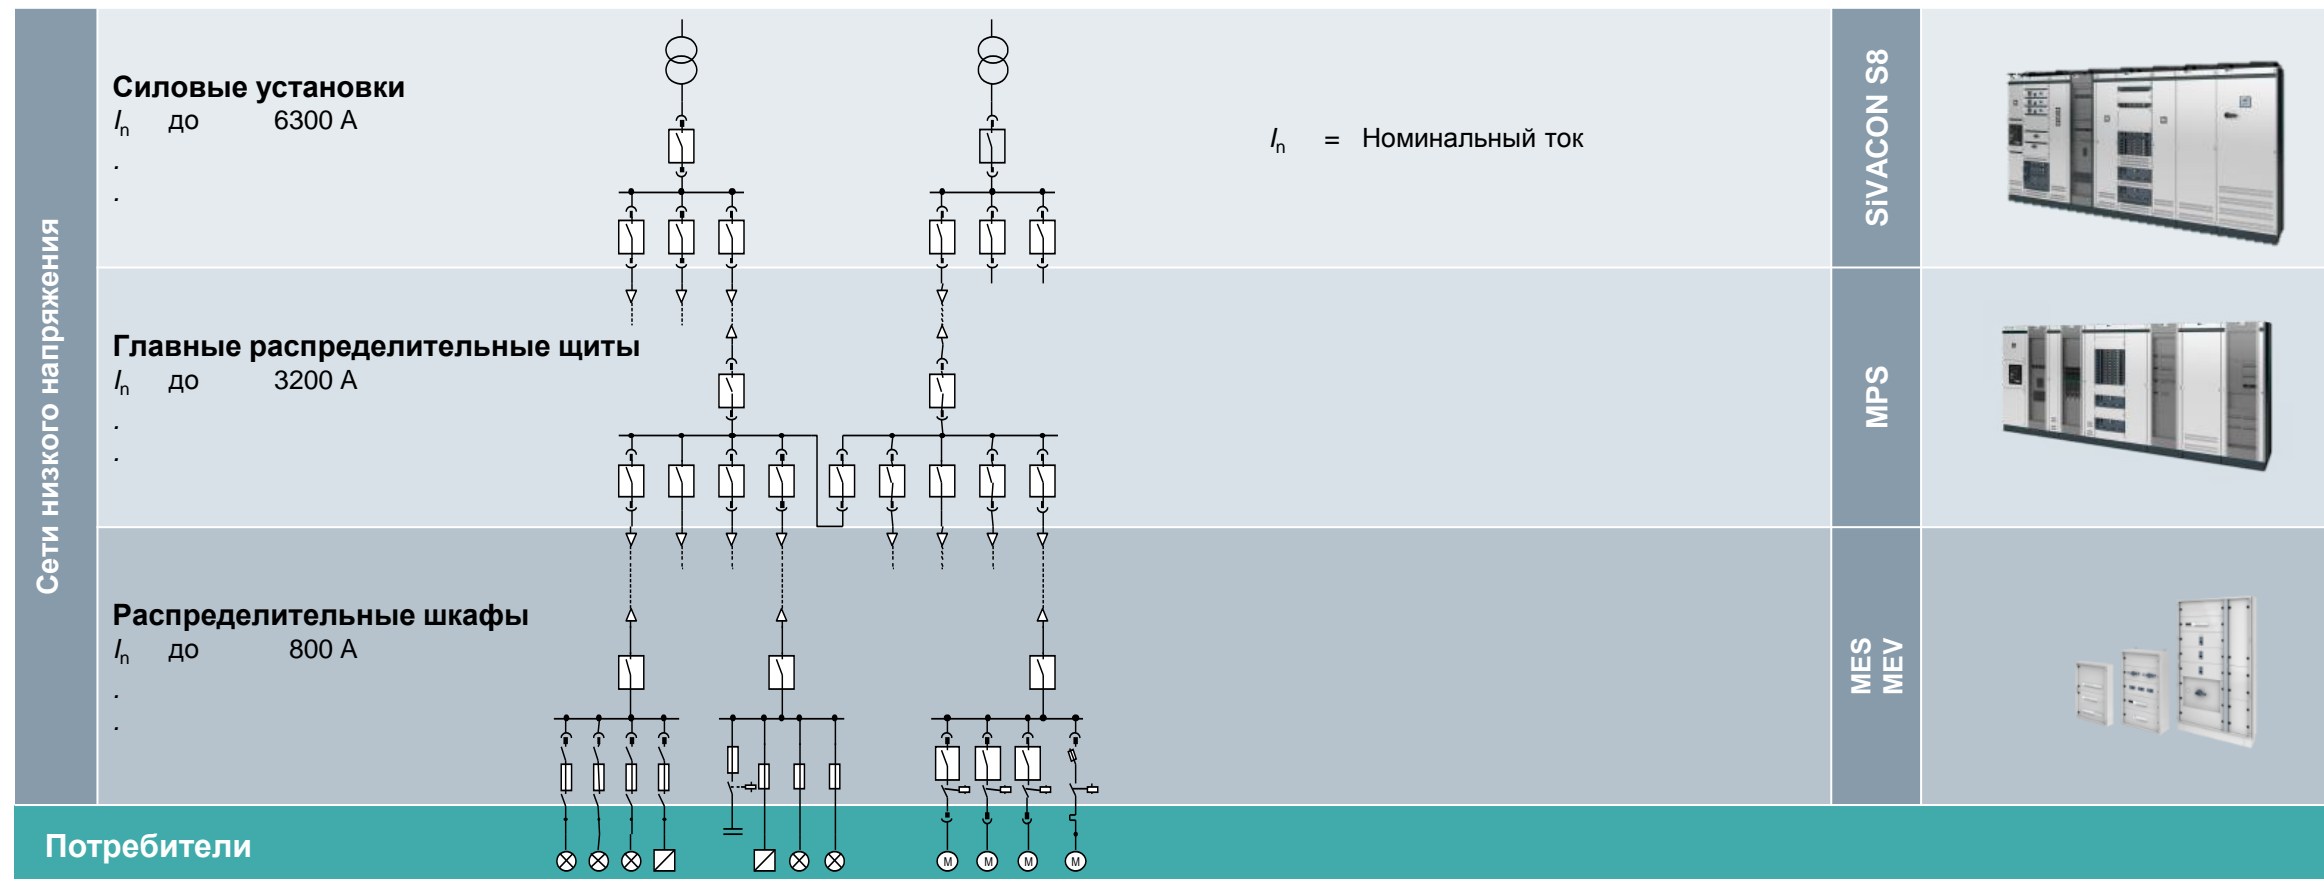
Сети низкого напряжения

Силовые установки
$I_n$ до 6300 A
.
.

$I_n$ = Номинальный ток

SIVACON S8

Главные распределительные щиты
$I_n$ до 3200 A
.
.

MPS

Распределительные шкафы
$I_n$ до 800 A
.
.

MES
MEV

Потребители

M M M M